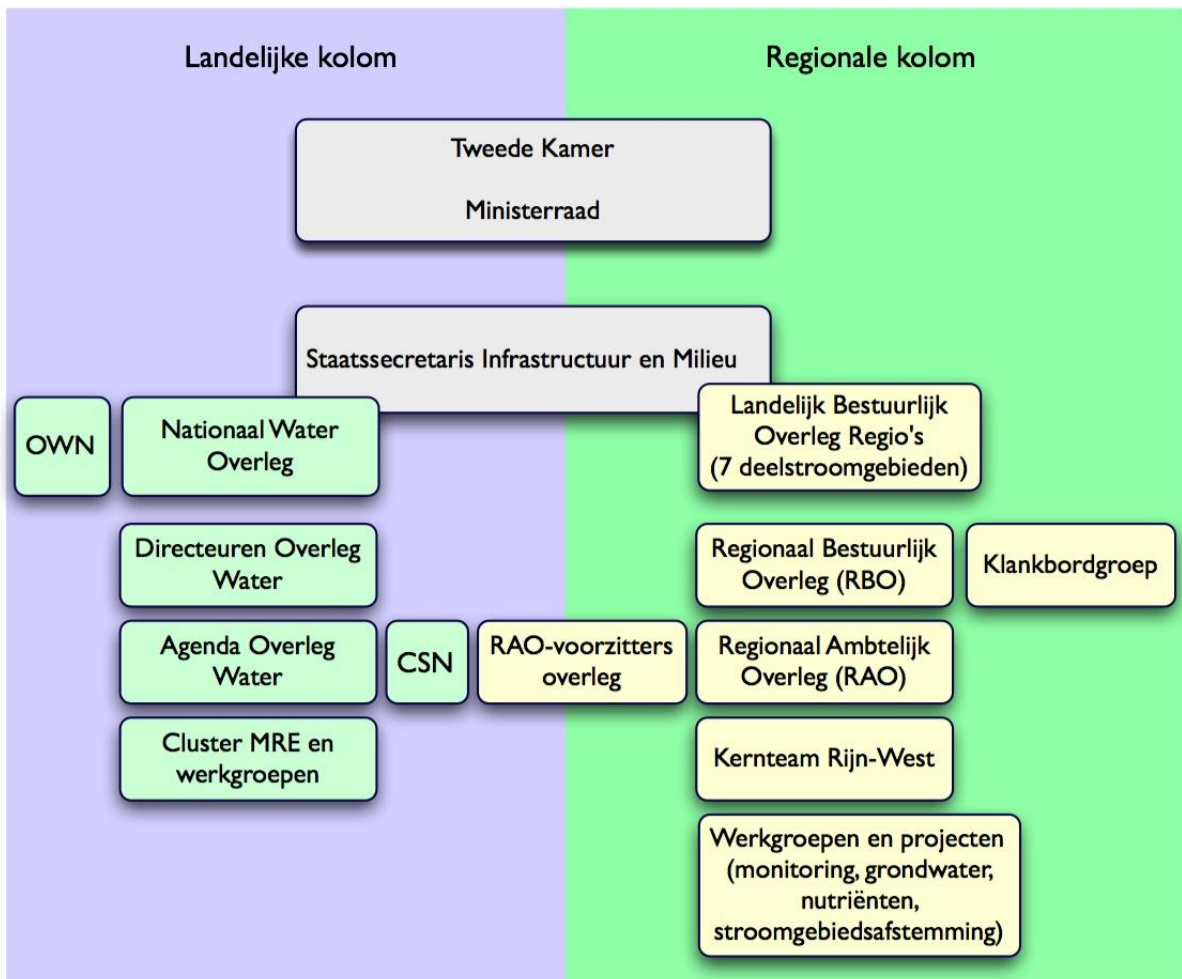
Landelijke kolom

Regionale kolom

Tweede Kamer

Ministerraad

Staatssecretaris Infrastructuur en Milieu

OWN

Nationaal Water Overleg

Landelijk Bestuurlijk Overleg Regio's (7 deelstroomgebieden)

Directeuren Overleg Water

Regionaal Bestuurlijk Overleg (RBO)

Klankbordgroep

Agenda Overleg Water

CSN

RAO-voorzitters overleg

Regionaal Ambtelijk Overleg (RAO)

Cluster MRE en werkgroepen

Kernteam Rijn-West

Werkgroepen en projecten (monitoring, grondwater, nutriënten, stroomgebiedsafstemming)